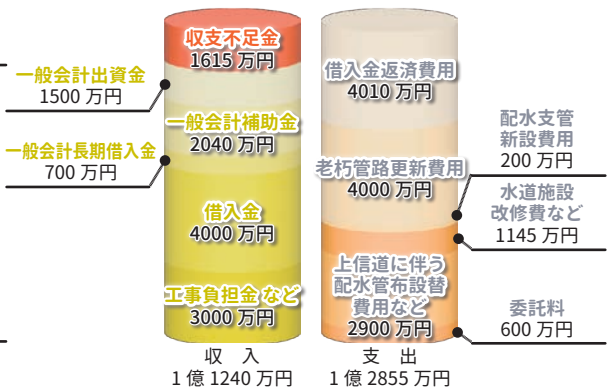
収支不足金
1615 万円

一般会計出資金
1500 万円

一般会計補助金
2040 万円

一般会計長期借入金
700 万円

借入金
4000 万円

工事負担金 など
3000 万円

借入金返済費用
4010 万円

老朽管路更新費用
4000 万円

上信道に伴う
配水管布設替
費用など
2900 万円

配水支管
新設費用
200 万円

水道施設
改修費など
1145 万円

委託料
600 万円

収　入
1 億 1240 万円

支　出
1 億 2855 万円